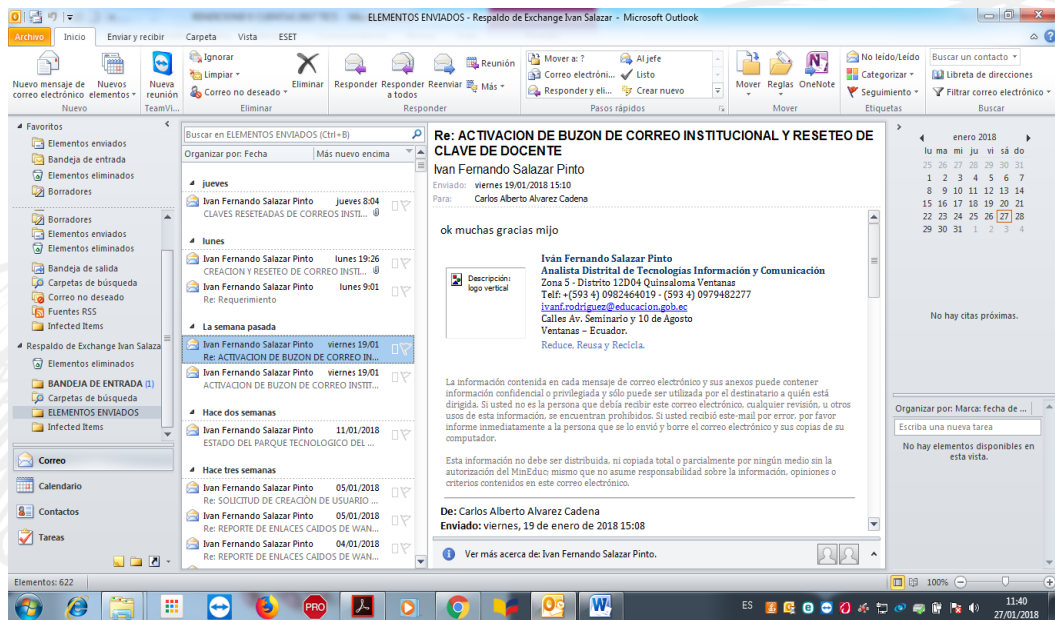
ELEMENTOS ENVIADOS - Respaldo de Exchange Ivan Salazar - Microsoft Outlook

Archivo | Inicio | Enviar y recibir | Carpeta | Vista | ESET

Nuevo mensaje de correo electrónico | Nuevos elementos | Nueva reunión | Nuevo | TeamVi...
Ignorar | Limpiar | Correo no deseado | Eliminar | Eliminar
Responder | Responder a todos | Reenviar | Reunión | Más | Responder
Mover a: ? | Correo electróni... | Responder y eli... | Al jefe | Listo | Crear nuevo | Pasos rápidos
Mover | Reglas | OneNote | Mover
No leído/Leído | Categorizar | Seguimiento | Etiquetas
Buscar un contacto | Libreta de direcciones | Filtrar correo electrónico | Buscar

Favoritos
Elementos enviados
Bandeja de entrada
Elementos eliminados
Borradores

Borradores
Elementos enviados
Elementos eliminados
Bandeja de salida
Carpetas de búsqueda
Correo no deseado
Fuentes RSS
Infected Items
Respaldo de Exchange Ivan Salaza
Elementos eliminados
BANDEJA DE ENTRADA (1)
Carpetas de búsqueda
ELEMENTOS ENVIADOS
Infected Items

Correo
Calendario
Contactos
Tareas

Buscar en ELEMENTOS ENVIADOS (Ctrl+B)
Organizar por: Fecha | Más nuevo encima

jueves
Ivan Fernando Salazar Pinto | jueves 8:04
CLAVES RESETEADAS DE CORREOS INSTI...
lunes
Ivan Fernando Salazar Pinto | lunes 19:26
CREACION Y RESETEO DE CORREO INSTI...
Ivan Fernando Salazar Pinto | lunes 9:01
Re: Requerimiento
La semana pasada
Ivan Fernando Salazar Pinto | viernes 19/01
Re: ACTIVACION DE BUZON DE CORREO IN...
Ivan Fernando Salazar Pinto | viernes 19/01
ACTIVACION DE BUZON DE CORREO INSTIT...
Hace dos semanas
Ivan Fernando Salazar Pinto | 11/01/2018
ESTADO DEL PARQUE TECNOLOGICO DEL ...
Hace tres semanas
Ivan Fernando Salazar Pinto | 05/01/2018
Re: SOLICITUD DE CREACIÓN DE USUARIO ...
Ivan Fernando Salazar Pinto | 05/01/2018
Re: REPORTE DE ENLACES CAIDOS DE WAN...
Ivan Fernando Salazar Pinto | 04/01/2018
Re: REPORTE DE ENLACES CAIDOS DE WAN...

Re: ACTIVACION DE BUZON DE CORREO INSTITUCIONAL Y RESETEO DE CLAVE DE DOCENTE
Ivan Fernando Salazar Pinto
Enviado: viernes 19/01/2018 15:10
Para: Carlos Alberto Alvarez Cadena

ok muchas gracias mijo

Descripción: logo vertical
Iván Fernando Salazar Pinto
Analista Distrital de Tecnologías Información y Comunicación
Zona 5 - Distrito 12D04 Quinsaloma Ventanas
Telf: +(593 4) 0982464019 - (593 4) 0979482277
ivanf.rodriguez@educacion.gob.ec
Calles Av. Seminario y 10 de Agosto
Ventanas – Ecuador.
Reduce, Reusa y Recicla.

La información contenida en cada mensaje de correo electrónico y sus anexos puede contener información confidencial o privilegiada y sólo puede ser utilizada por el destinatario a quién está dirigida. Si usted no es la persona que debía recibir este correo electrónico, cualquier revisión, u otros usos de esta información, se encuentran prohibidos. Si usted recibió este-mail por error, por favor informe inmediatamente a la persona que se lo envió y borre el correo electrónico y sus copias de su computador.

Esta información no debe ser distribuida, ni copiada total o parcialmente por ningún medio sin la autorización del MinEduc mismo que no asume responsabilidad sobre la información, opiniones o criterios contenidos en este correo electrónico.

De: Carlos Alberto Alvarez Cadena
Enviado: viernes, 19 de enero de 2018 15:08

Ver más acerca de: Ivan Fernando Salazar Pinto.

enero 2018
lu ma mi ju vi sá do
25 26 27 28 29 30 31
1 2 3 4 5 6 7
8 9 10 11 12 13 14
15 16 17 18 19 20 21
22 23 24 25 26 27 28
29 30 31 1 2 3 4

No hay citas próximas.

Organizar por: Marca: fecha de ...
Escriba una nueva tarea
No hay elementos disponibles en esta vista.

Elementos: 622
100%

ES
11:40
27/01/2018